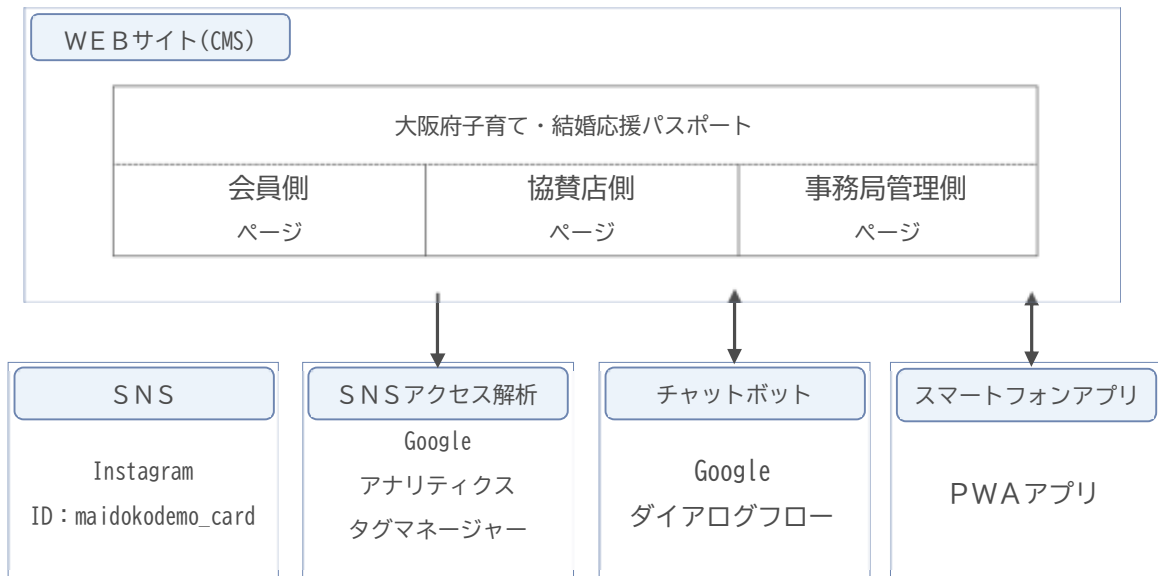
ＷＥＢサイト(CMS)

大阪府子育て・結婚応援パスポート

| 会員側 ページ | 協賛店側 ページ | 事務局管理側 ページ |
|---|---|---|

ＳＮＳ

Instagram
ID：maidokodemo_card

ＳＮＳアクセス解析

Google
アナリティクス
タグマネージャー

チャットボット

Google
ダイアログフロー

スマートフォンアプリ

ＰＷＡアプリ